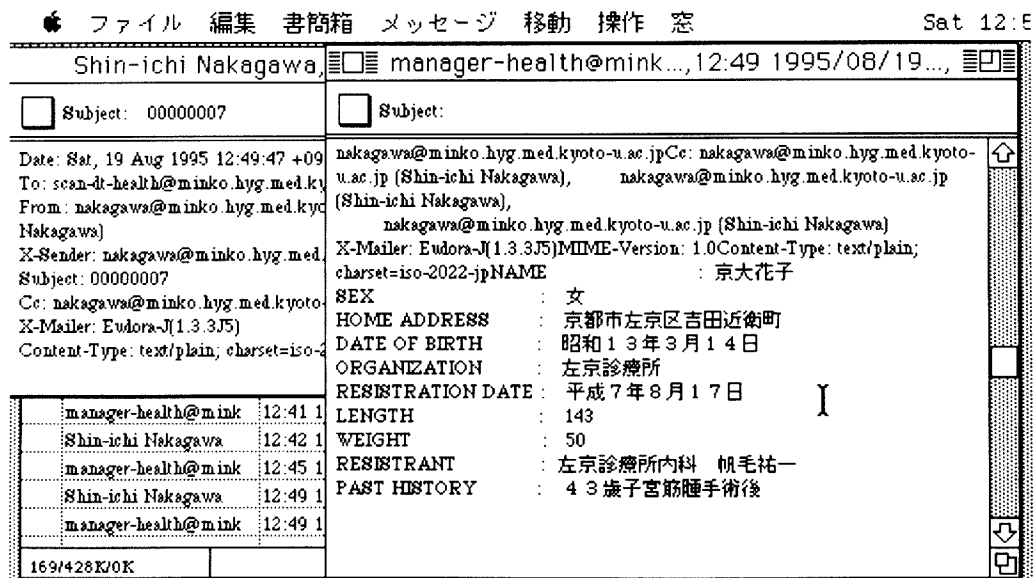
ファイル 編集 書簡箱 メッセージ 移動 操作 窓 Sat 12:5

Shin-ichi Nakagawa,

Subject: 00000007

Date: Sat, 19 Aug 1995 12:49:47 +09
To: scan-dt-health@minko.hyg.med.ky
From: nakagawa@minko.hyg.med.kyo
Nakagawa)
X-Sender: nakagawa@minko.hyg.med.
Subject: 00000007
Cc: nakagawa@minko.hyg.med.kyoto-
X-Mailer: Eudora-J(1.3.3J5)
Content-Type: text/plain; charset=iso-2

| manager-health@mink | 12:41 1 |
|---|---|
| Shin-ichi Nakagawa | 12:42 1 |
| manager-health@mink | 12:45 1 |
| Shin-ichi Nakagawa | 12:49 1 |
| manager-health@mink | 12:49 1 |

169/428K/0K

manager-health@mink...,12:49 1995/08/19...,

Subject:

nakagawa@minko.hyg.med.kyoto-u.ac.jpCc: nakagawa@minko.hyg.med.kyoto-u.ac.jp (Shin-ichi Nakagawa), nakagawa@minko.hyg.med.kyoto-u.ac.jp (Shin-ichi Nakagawa),
nakagawa@minko.hyg.med.kyoto-u.ac.jp (Shin-ichi Nakagawa)
X-Mailer: Eudora-J(1.3.3J5)MIME-Version: 1.0Content-Type: text/plain; charset=iso-2022-jpNAME : 京大花子
SEX : 女
HOME ADDRESS : 京都市左京区吉田近衛町
DATE OF BIRTH : 昭和13年3月14日
ORGANIZATION : 左京診療所
RESISTRATION DATE : 平成7年8月17日
LENGTH : 143
WEIGHT : 50
RESISTRANT : 左京診療所内科 帆毛祐一
PAST HISTORY : 43歳子宮筋腫手術後